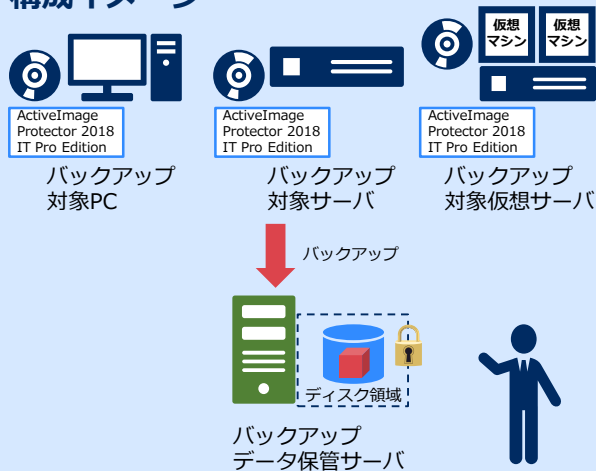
構成イメージ

仮想マシン
仮想マシン

ActiveImage Protector 2018 IT Pro Edition
バックアップ対象PC

ActiveImage Protector 2018 IT Pro Edition
バックアップ対象サーバ

ActiveImage Protector 2018 IT Pro Edition
バックアップ対象仮想サーバ

バックアップ

ディスク領域

バックアップデータ保管サーバ